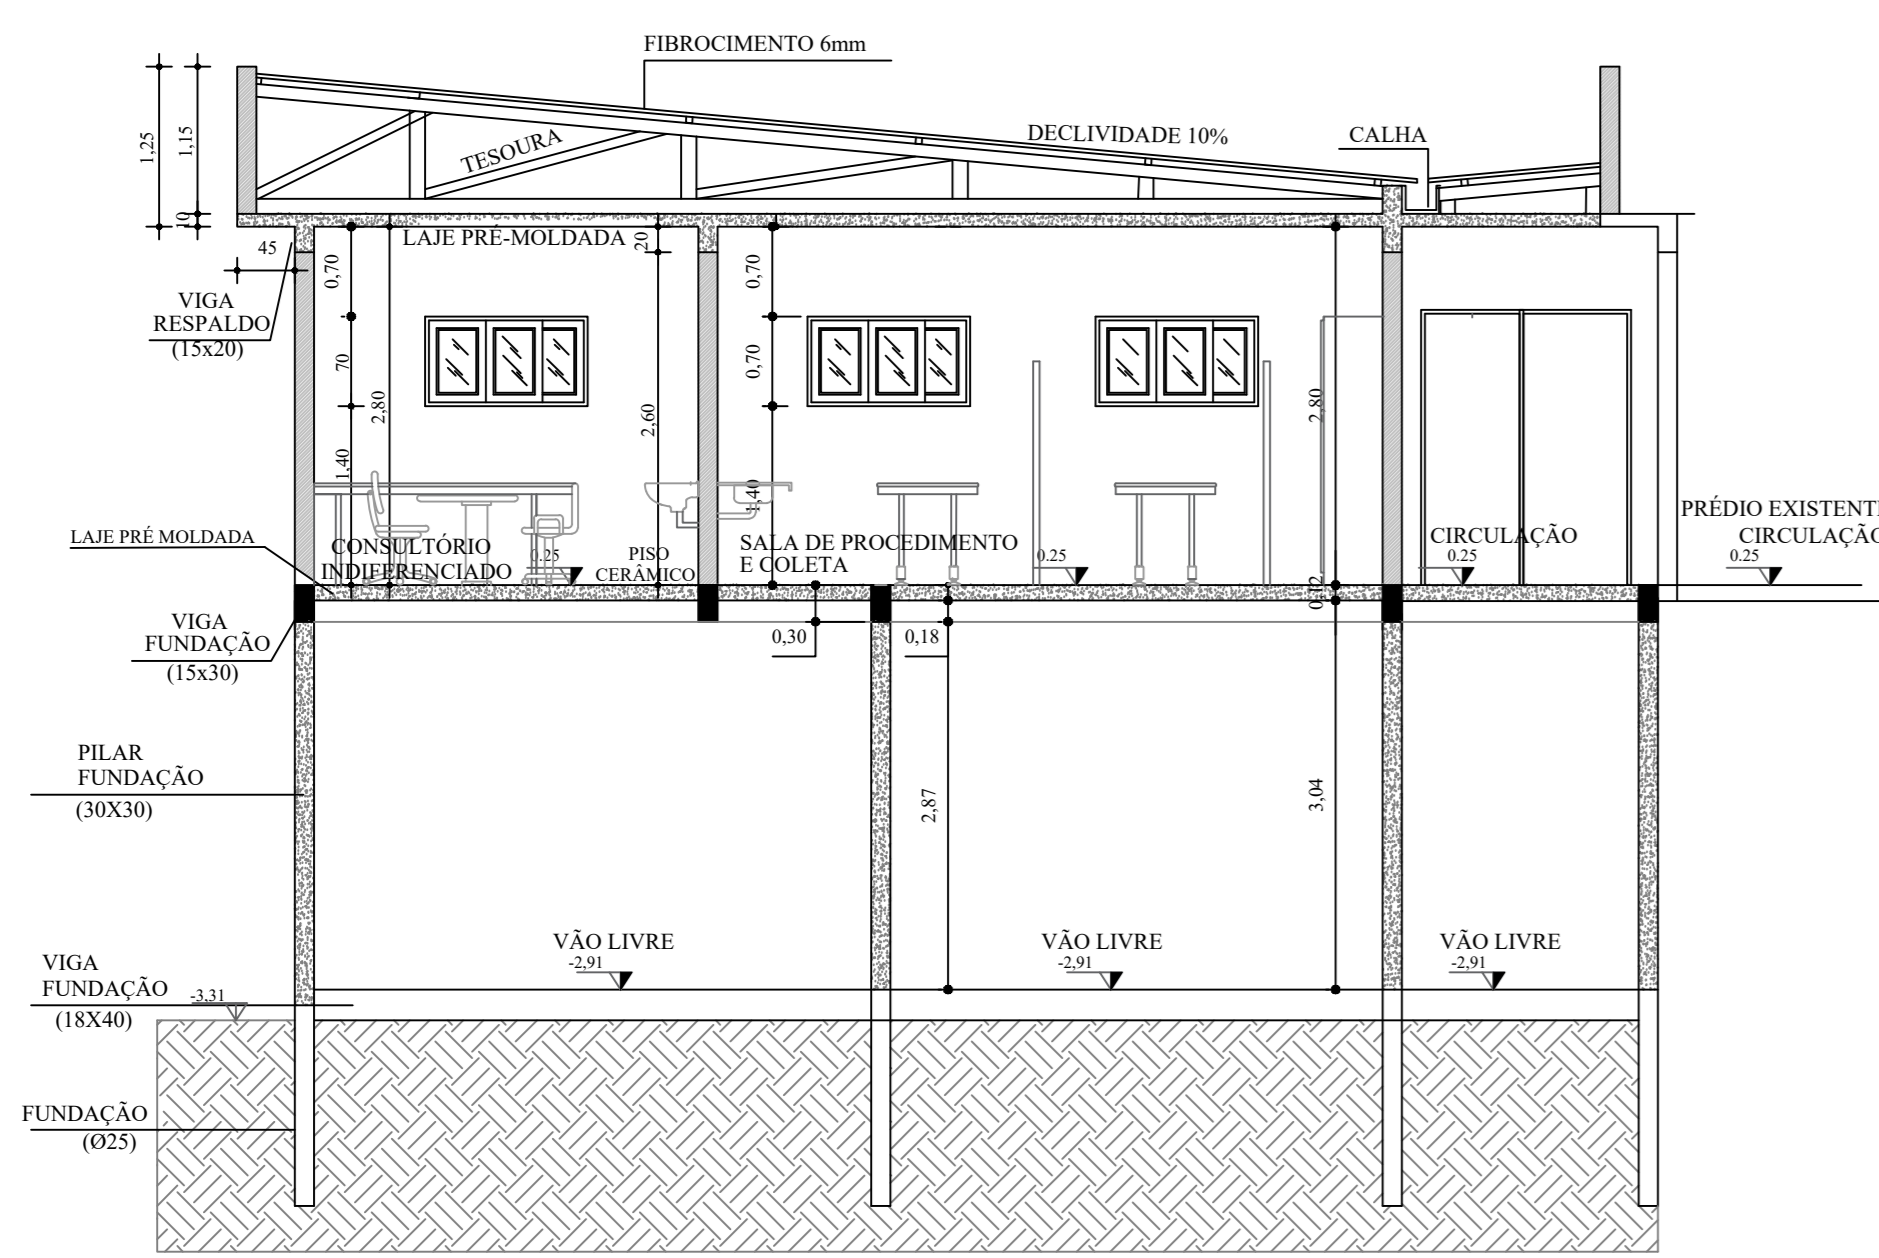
FIBROCIMENTO 6mm

1,25
1,15
10

TESOURA

DECLIVIDADE 10%

CALHA

45

LAJE PRÉ-MOLDADA
20

VIGA
RESPALDO
(15x20)

0,70
70
2,80
1,40

2,60

0,70
0,70
1,40

2,80

LAJE PRÉ MOLDADA

CONSULTÓRIO
INDIFERENCIADO
0.25

PISO
CERÂMICO

SALA DE PROCEDIMENTO
E COLETA
0.25

CIRCULAÇÃO
0.25

PRÉDIO EXISTENT
CIRCULAÇÃO
0.25

0,12

VIGA
FUNDAÇÃO
(15x30)

0,30
0,18

PILAR
FUNDAÇÃO
(30X30)

2,87
3,04

VÃO LIVRE
-2,91

VÃO LIVRE
-2,91

VÃO LIVRE
-2,91

VIGA
FUNDAÇÃO
(18X40)
-3,31

FUNDAÇÃO
(Ø25)